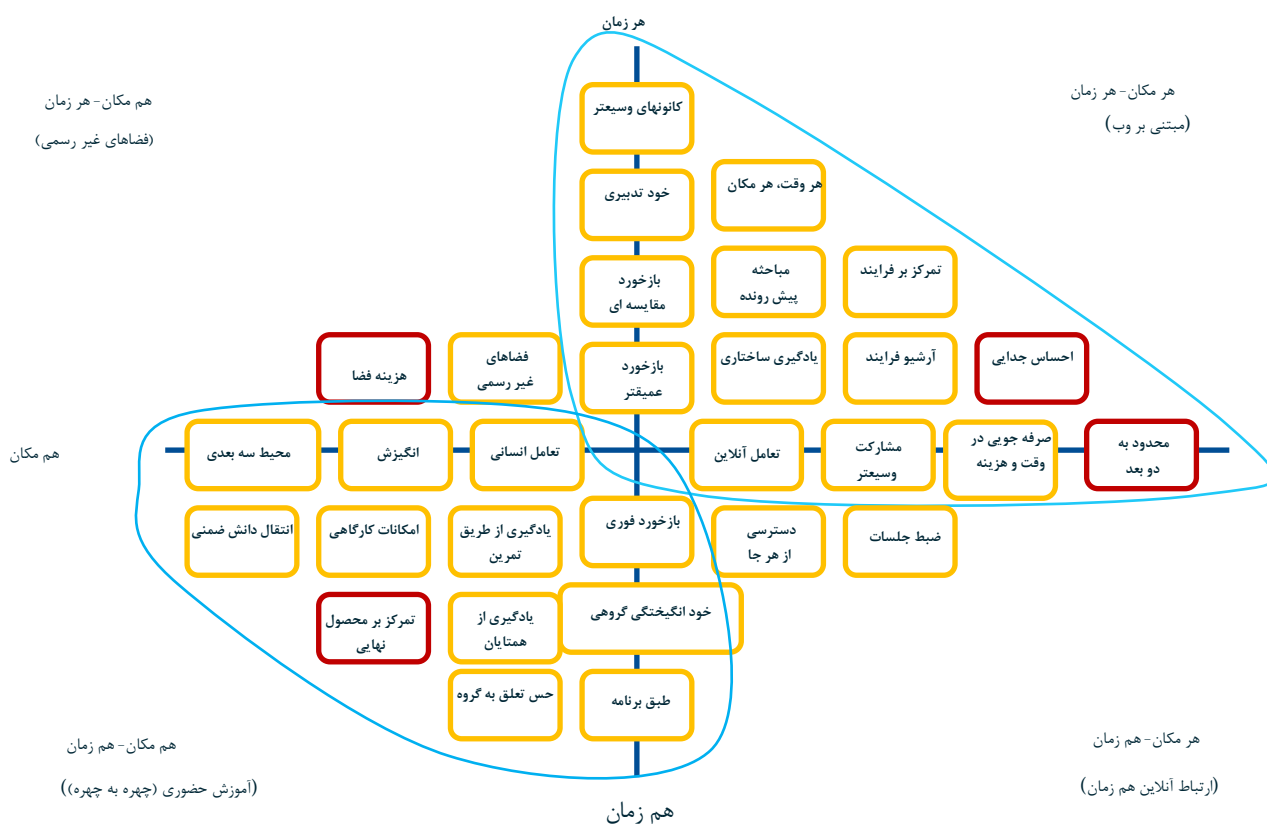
هر زمان

هم مکان- هر زمان
(فضاهای غیر رسمی)

هر مکان- هر زمان
(مبتنی بر وب)

کانونهای وسیعتر

خود تدبیری

هر وقت، هر مکان

بازخورد مقایسه ای

مباحثه پیش رونده

تمرکز بر فرایند

هزینه فضا

فضاهای غیر رسمی

بازخورد عمیقتر

یادگیری ساختاری

آرشیو فرایند

احساس جدایی

هم مکان

محیط سه بعدی

انگیزش

تعامل انسانی

تعامل آنلاین

مشارکت وسیعتر

صرفه جویی در وقت و هزینه

محدود به دو بعد

انتقال دانش ضمنی

امکانات کارگاهی

یادگیری از طریق تمرین

بازخورد فوری

دسترسی از هر جا

ضبط جلسات

تمرکز بر محصول نهایی

یادگیری از همتایان

خود انگیختگی گروهی

حس تعلق به گروه

طبق برنامه

هم مکان- هم زمان
(آموزش حضوری (چهره به چهره))

هر مکان- هم زمان
(ارتباط آنلاین هم زمان)

هم زمان